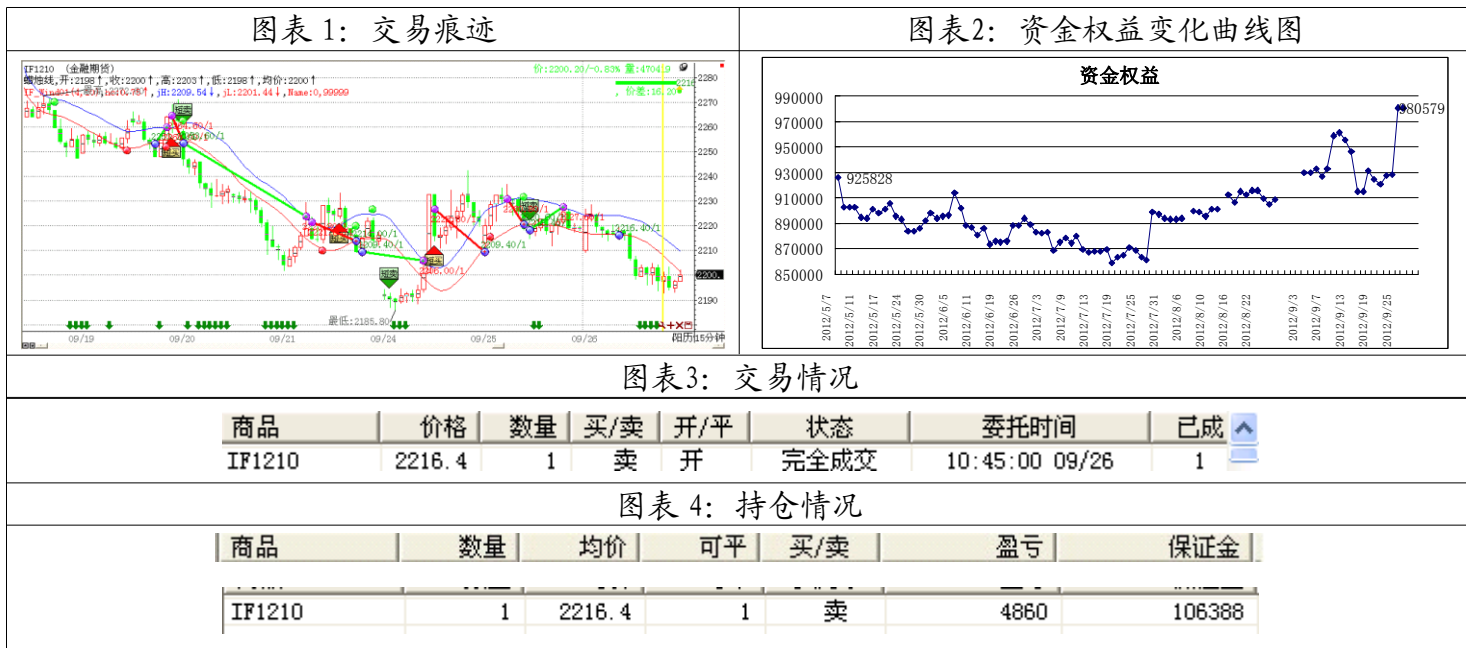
图表 1：交易痕迹

IF1210 (金融期货)
蜡烛线,开:2198↑,收:2200↑,高:2203↑,低:2198↑,均价:2200↑
IF_Win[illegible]
价:2200.20/-0.83% 量:4704
价差:16.20
2280
2270
2260
2250
2240
2230
2220
2210
2200
2190
最低:2185.80
09/19
09/20
09/21
09/24
09/25
09/26
阳历15分钟

图表2：资金权益变化曲线图

资金权益

990000
970000
950000
930000
910000
890000
870000
850000

925828
980579

2012/5/7
2012/5/11
2012/5/17
2012/5/24
2012/5/30
2012/6/5
2012/6/11
2012/6/19
2012/6/26
2012/7/3
2012/7/9
2012/7/13
2012/7/19
2012/7/25
2012/7/31
2012/8/6
2012/8/10
2012/8/16
2012/8/22
2012/9/3
2012/9/7
2012/9/13
2012/9/19
2012/9/25

图表3：交易情况

| 商品 | 价格 | 数量 | 买/卖 | 开/平 | 状态 | 委托时间 | 已成 |
|---|---|---|---|---|---|---|---|
| IF1210 | 2216.4 | 1 | 卖 | 开 | 完全成交 | 10:45:00 09/26 | 1 |

图表 4：持仓情况

| 商品 | 数量 | 均价 | 可平 | 买/卖 | 盈亏 | 保证金 |
|---|---|---|---|---|---|---|
| IF1210 | 1 | 2216.4 | 1 | 卖 | 4860 | 106388 |